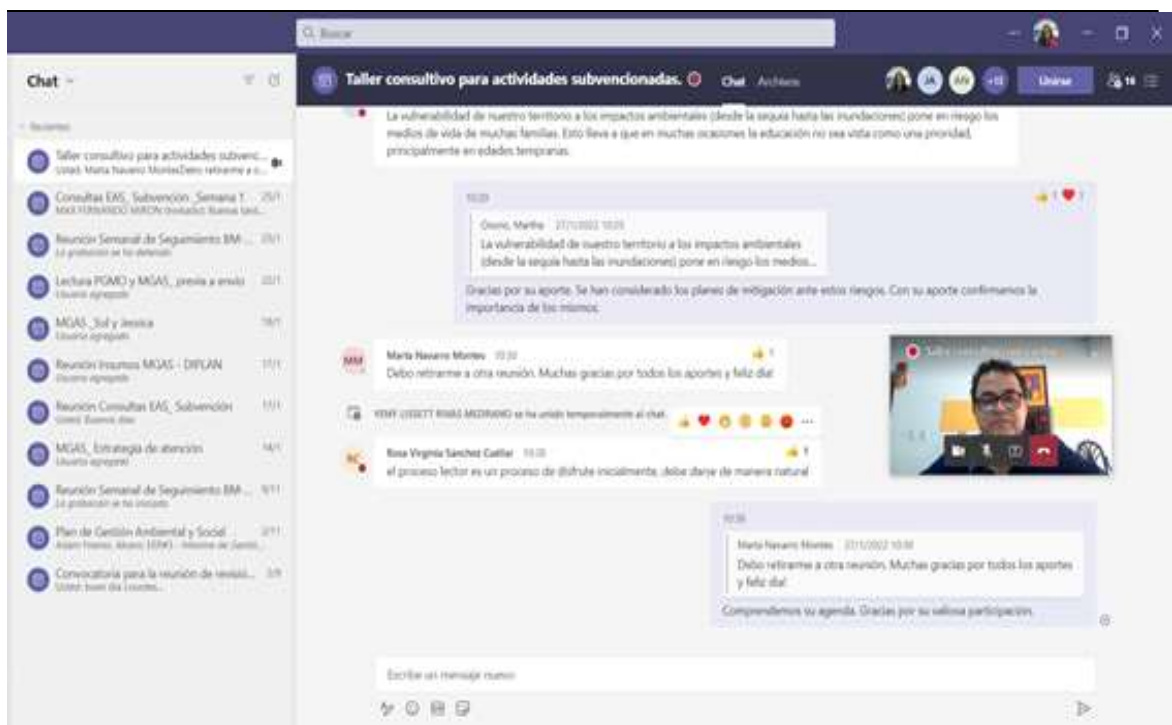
Buscar

Chat

Recientes

Taller consultivo para actividades subvenc... Usted: Maria Navarro MontesDebo retirarme a o...

Consultas EAS_Subvención_Semana 1... 25/1 MAX FERNANDO MIRON (Invitado): Buenas tard...

Reunión Semanal de Seguimiento BM -... 25/1 La grabación se ha detenido

Lectura PGMO y MGAS_ previa a envío 22/1 Usuario agregado

MGAS_Sol y Jessica 18/1 Usuario agregado

Reunión Insumos MGAS - DIPLAN 17/1 Usuario agregado

Reunión Consultas EAS_Subvención 17/1 Usted: Buenos días

MGAS_Estrategia de atención 14/1 Usuario agregado

Reunión Semanal de Seguimiento BM -... 6/11 La grabación se ha iniciado

Plan de Gestión Ambiental y Social 3/11 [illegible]

Convocatoria para la reunión de revisió... 3/9 Usted: buen día Lourdes...

Taller consultivo para actividades subvencionadas.

Chat Archivos

JA AN +11

Unirse

14

La vulnerabilidad de nuestro territorio a los impactos ambientales (desde la sequía hasta las inundaciones) pone en riesgo los medios de vida de muchas familias. Esto lleva a que en muchas ocasiones la educación no sea vista como una prioridad, principalmente en edades tempranas.

10:29

Osorio, Martha 27/1/2022 10:25
La vulnerabilidad de nuestro territorio a los impactos ambientales (desde la sequía hasta las inundaciones) pone en riesgo los medios...

Gracias por su aporte. Se han considerado los planes de mitigación ante estos riesgos. Con su aporte confirmamos la importancia de los mismos.

MM Maria Navarro Montes 10:30
Debo retirarme a otra reunión. Muchas gracias por todos los aportes y feliz día!

YENY LISSETT ROJAS MEDRANO se ha unido temporalmente al chat.

RC Rosa Virginia Sanchez Cuellar 10:30
el proceso lector es un proceso de disfrute inicialmente, debe darse de manera natural

10:30

Maria Navarro Montes 27/1/2022 10:30
Debo retirarme a otra reunión. Muchas gracias por todos los aportes y feliz día!

Comprendemos su agenda. Gracias por su valiosa participación.

Escribir un mensaje nuevo